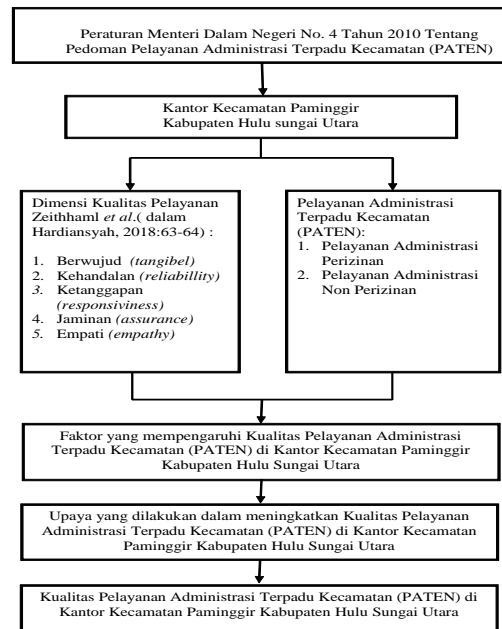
Peraturan Menteri Dalam Negeri No. 4 Tahun 2010 Tentang Pedoman Pelayanan Administrasi Terpadu Kecamatan (PATEN)

Kantor Kecamatan Paminggir Kabupaten Hulu sungai Utara

Dimensi Kualitas Pelayanan Zeithhaml *et al*.( dalam Hardiansyah, 2018:63-64) :

1. Berwujud *(tangibel)*
2. Kehandalan *(reliabillity)*
3. Ketanggapan *(responsiviness)*
4. Jaminan *(assurance)*
5. Empati *(empathy)*

Pelayanan Administrasi Terpadu Kecamatan (PATEN):

1. Pelayanan Administrasi Perizinan
2. Pelayanan Administrasi Non Perizinan

Faktor yang mempengaruhi Kualitas Pelayanan Administrasi Terpadu Kecamatan (PATEN) di Kantor Kecamatan Paminggir Kabupaten Hulu Sungai Utara

Upaya yang dilakukan dalam meningkatkan Kualitas Pelayanan Administrasi Terpadu Kecamatan (PATEN) di Kantor Kecamatan Paminggir Kabupaten Hulu Sungai Utara

Kualitas Pelayanan Administrasi Terpadu Kecamatan (PATEN) di Kantor Kecamatan Paminggir Kabupaten Hulu Sungai Utara